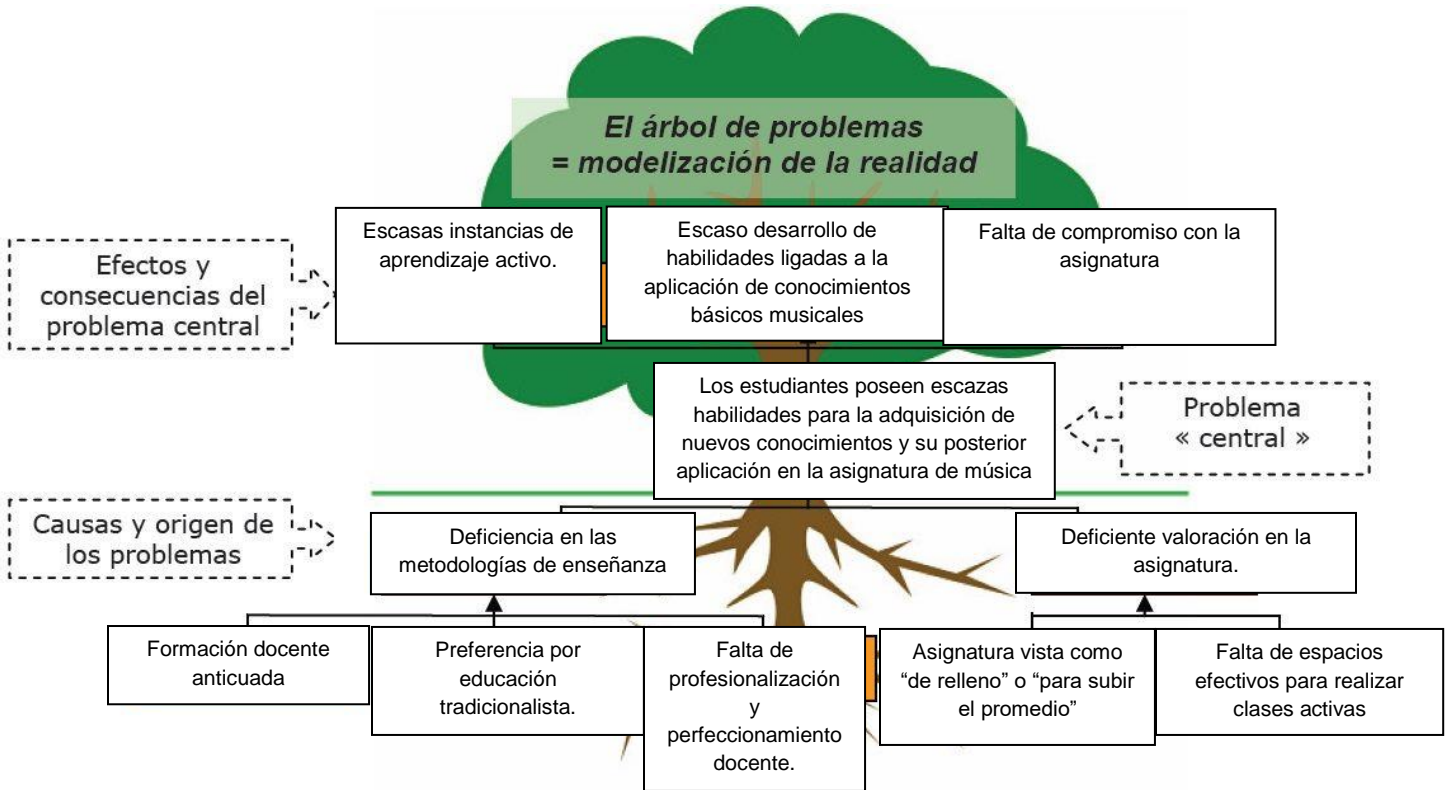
El árbol de problemas
= modelización de la realidad

Efectos y consecuencias del problema central

Escasas instancias de aprendizaje activo.

Escaso desarrollo de habilidades ligadas a la aplicación de conocimientos básicos musicales

Falta de compromiso con la asignatura

Los estudiantes poseen escazas habilidades para la adquisición de nuevos conocimientos y su posterior aplicación en la asignatura de música

Problema « central »

Causas y origen de los problemas

Deficiencia en las metodologías de enseñanza

Deficiente valoración en la asignatura.

Formación docente anticuada

Preferencia por educación tradicionalista.

Falta de profesionalización y perfeccionamiento docente.

Asignatura vista como "de relleno" o "para subir el promedio"

Falta de espacios efectivos para realizar clases activas